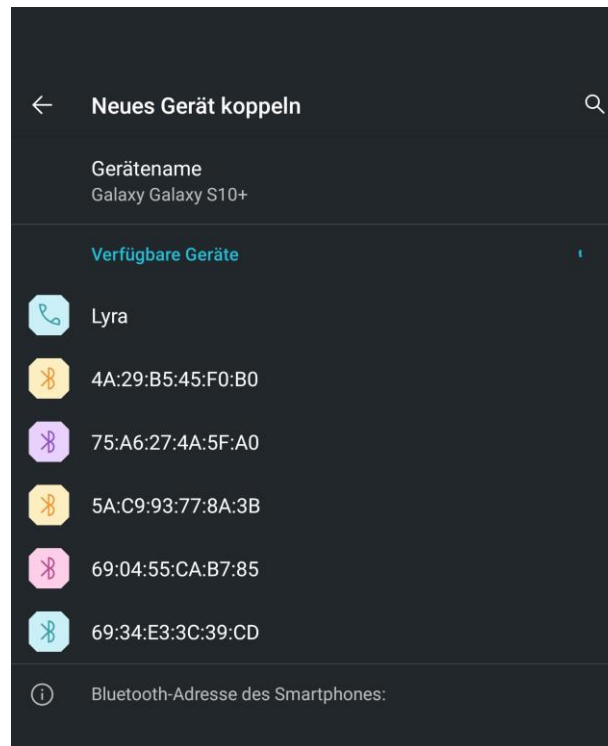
Neues Gerät koppeln

Gerätename
Galaxy Galaxy S10+

Verfügbare Geräte

Lyra

4A:29:B5:45:F0:B0

75:A6:27:4A:5F:A0

5A:C9:93:77:8A:3B

69:04:55:CA:B7:85

69:34:E3:3C:39:CD

Bluetooth-Adresse des Smartphones: